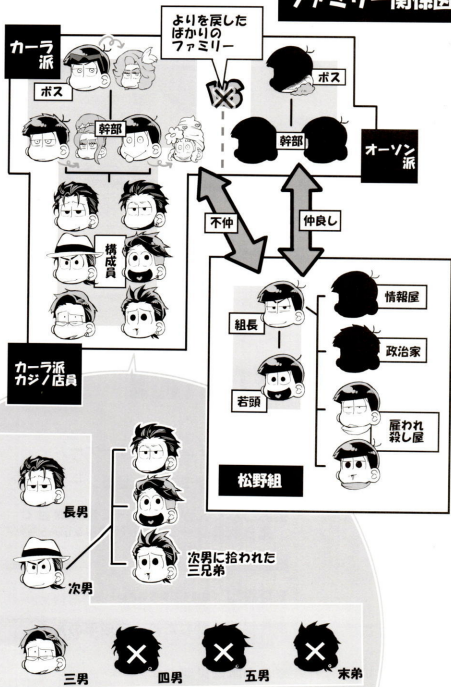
ファミリー関係図

よりを戻した
ばかりの
ファミリー

カーラ
派

ボス

幹部

ボス

幹部

オーソン
派

不仲

仲良し

構成員

組長

情報屋

政治家

若頭

雇われ
殺し屋

松野組

カーラ派
カジノ店員

長男

次男

次男に拾われた
三兄弟

三男

四男

五男

末弟